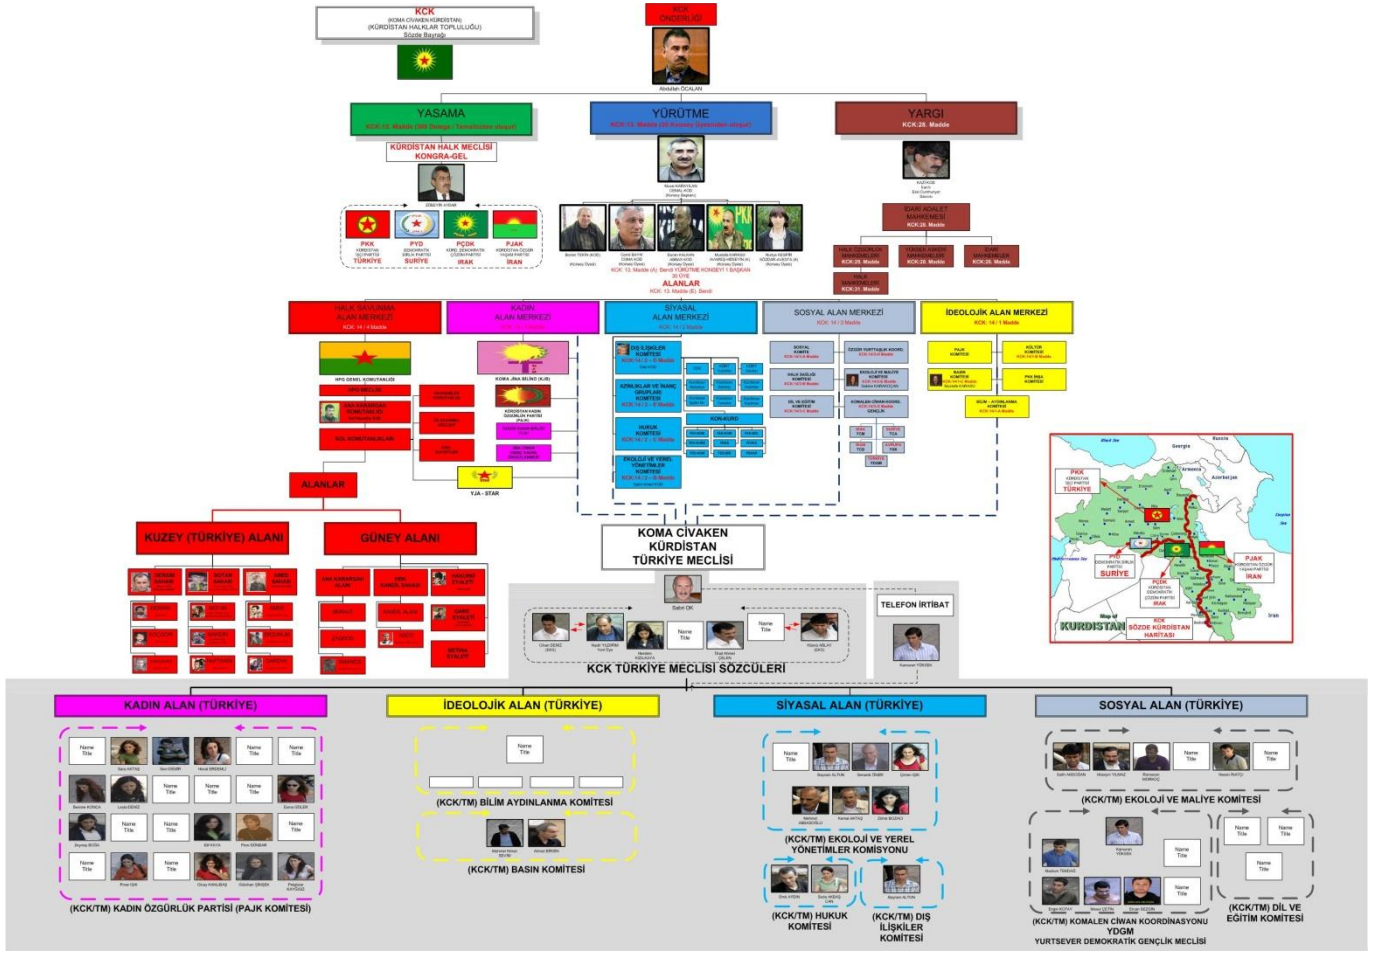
KCK
(KOMA CİVAKEN KÜRDİSTAN)
(KÜRDİSTAN HALKLAR TOPLULUĞU)
Sözde Bayrağı

KCK
ÖNDERLİĞİ

Abdullah ÖCALAN

YASAMA
KCK.12. Madde (300 Delege - Temsilciler oluşur)

YÜRÜTME
KCK.13. Madde (30 Kişiden oluşur)

YARGI
KCK.28. Madde

KÜRDİSTAN HALK MECLİSİ
KONGRA-GEL

ZÜBEYİR AYDAR

PKK
TÜRKİYE

PYD
SURİYE

PÇDK
IRAK

PJAK
İRAN

KCK: 13. Madde (A) Bendi YÜRÜTME KONSEYİ 1 BAŞKAN 30 ÜYE
ALANLAR
KCK: 13. Madde (E) Bendi

EKİ ADALET MAHKEMESİ
KCK.28. Madde

HALK ÇOZUMLUK MAHKEMELERİ

TOPLUM ADALET MAHKEMELERİ
KCK.28. Madde

İDARİ MAHKEMELER
KCK.28. Madde

HALK MAHKEMELERİ
KCK.31. Madde

HALK SAVUNMA ALAN MERKEZİ
KCK 14 / 4 Madde

KADIN ALAN MERKEZİ

SİYASAL ALAN MERKEZİ
KCK 14 / 2 Madde

SOSYAL ALAN MERKEZİ
KCK 14 / 3 Madde

İDEOLOJİK ALAN MERKEZİ
KCK 14 / 1 Madde

HPG GENEL KOMUTANLIĞI

KOMA JİNA BİLİND (KJB)

KÜRDİSTAN KADIN ÖZGÜRLÜK PARTİSİ (PAJK)

YJA - STAR

DIŞ İLİŞKİLER KOMİTESİ
KCK 14 / 2 - E Madde

AZINLIKLAR VE İNANÇ GRUPLARI KOMİTESİ
KCK 14 / 2 - F Madde

HUKUK KOMİTESİ
KCK 14 / 2 - C Madde

EKOLOJİ VE YEREL YÖNETİMLER KOMİTESİ
KCK 14 / 2 - B Madde

KON-KURD

SOSYAL KOMİTE

HALK SAĞLIĞI KOMİTESİ

DİL VE EĞİTİM KOMİTESİ

ÖZGÜR YURTTAŞLIK KOMİTESİ

EKOLOJİ VE MALİYE KOMİTESİ

KOMALEN CİWAN KOORD. GENÇLİK

PAJK KOMİTESİ

KÜLTÜR KOMİTESİ

BASIN KOMİTESİ

PKK İNŞA KOMİTESİ

EĞİM - AYDINLANMA KOMİTESİ

ALANLAR

KUZEY (TÜRKİYE) ALANI

GÜNEY ALANI

KOMA CİVAKEN KÜRDİSTAN TÜRKİYE MECLİSİ

Sabri OK

TELEFON İRTİBAT

KCK TÜRKİYE MECLİSİ SÖZCÜLERİ

Name Title

KADIN ALAN (TÜRKİYE)

İDEOLOJİK ALAN (TÜRKİYE)

SİYASAL ALAN (TÜRKİYE)

SOSYAL ALAN (TÜRKİYE)

(KCK/TM) BİLİM AYDINLANMA KOMİTESİ

(KCK/TM) BASIN KOMİTESİ

(KCK/TM) KADIN ÖZGÜRLÜK PARTİSİ (PAJK KOMİTESİ)

(KCK/TM) EKOLOJİ VE YEREL YÖNETİMLER KOMİSYONU

(KCK/TM) HUKUK KOMİTESİ

(KCK/TM) DIŞ İLİŞKİLER KOMİTESİ

(KCK/TM) EKOLOJİ VE MALİYE KOMİTESİ

(KCK/TM) KOMALEN CİWAN KOORDİNASYONU YDGM
YURTSEVER DEMOKRATİK GENÇLİK MECLİSİ

(KCK/TM) DİL VE EĞİTİM KOMİTESİ

PKK
TÜRKİYE
PYD
SURİYE
PÇDK
IRAK
PJAK
İRAN
Georgia
Russia
Armenia
Azerbaijan
Caspian Sea
Mediterranean Sea
Iran
Map of KURDISTAN
KCK SÖZDE KÜRDİSTAN HARİTASI